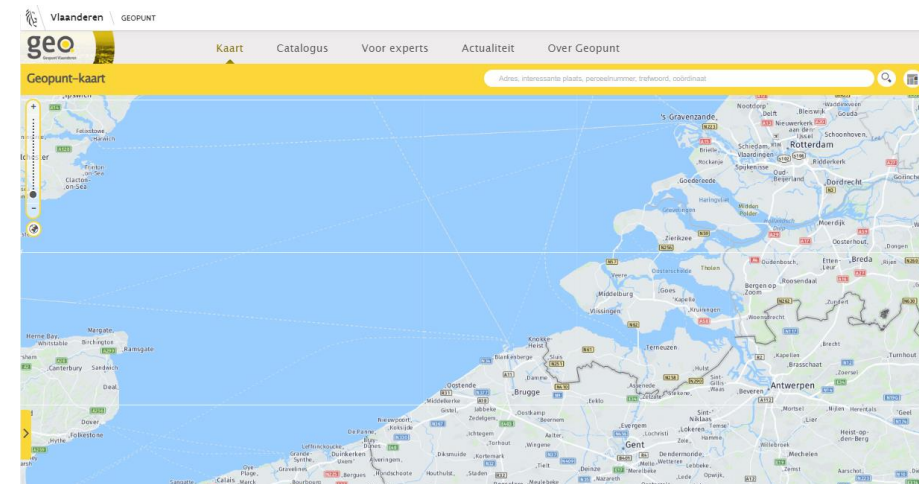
Vlaanderen GEOPUNT

geo Geopunt Vlaanderen

Kaart Catalogus Voor experts Actualiteit Over Geopunt

Geopunt-kaart

Adres, interessante plaats, perceelnummer, trefwoord, coördinaat

+
-

Felixstowe Harwich Frinton-on-Sea Clacton-on-Sea

's Gravenzande Delft Rotterdam Schiedam Vlaardingen Spijkenisse Gouda Schoonhoven Ridderkerk Dordrecht Goedereede Hellevoetsluis Oud-Beijerland Middelharnis Zierikzee Moerdijk Oosterhout Breda Etten-Leur Roosendaal Bergen op Zoom Oudenbosch Veere Middelburg Goes Kapelle Vlissingen Kruiningen Woensdrecht Terneuzen Knokke-Heist Blankenberge Sluis Oostende Brugge Damme Eeklo Assenede Zelzate Hulst Antwerpen Beveren Kapellen Brasschaat Zundert Turnhout Herentals Lier Mortsel Heist-op-den-Berg Mechelen Willebroek Gent Lochristi Lokeren Temse Sint-Niklaas Dendermonde Wetteren Lede Zele Hamme Aalter Deinze Nazareth Tielt Torhout Oostkamp Jabbeke Gistel Middelkerke Nieuwpoort Koksijde De Panne Diksmuide Veurne Dunkerque Gravelines Calais Bourbourg Bergues Hondschoote Houthulst Herne Bay Whitstable Margate Ramsgate Birchington Canterbury Sandwich Deal Dover Folkestone Hythe